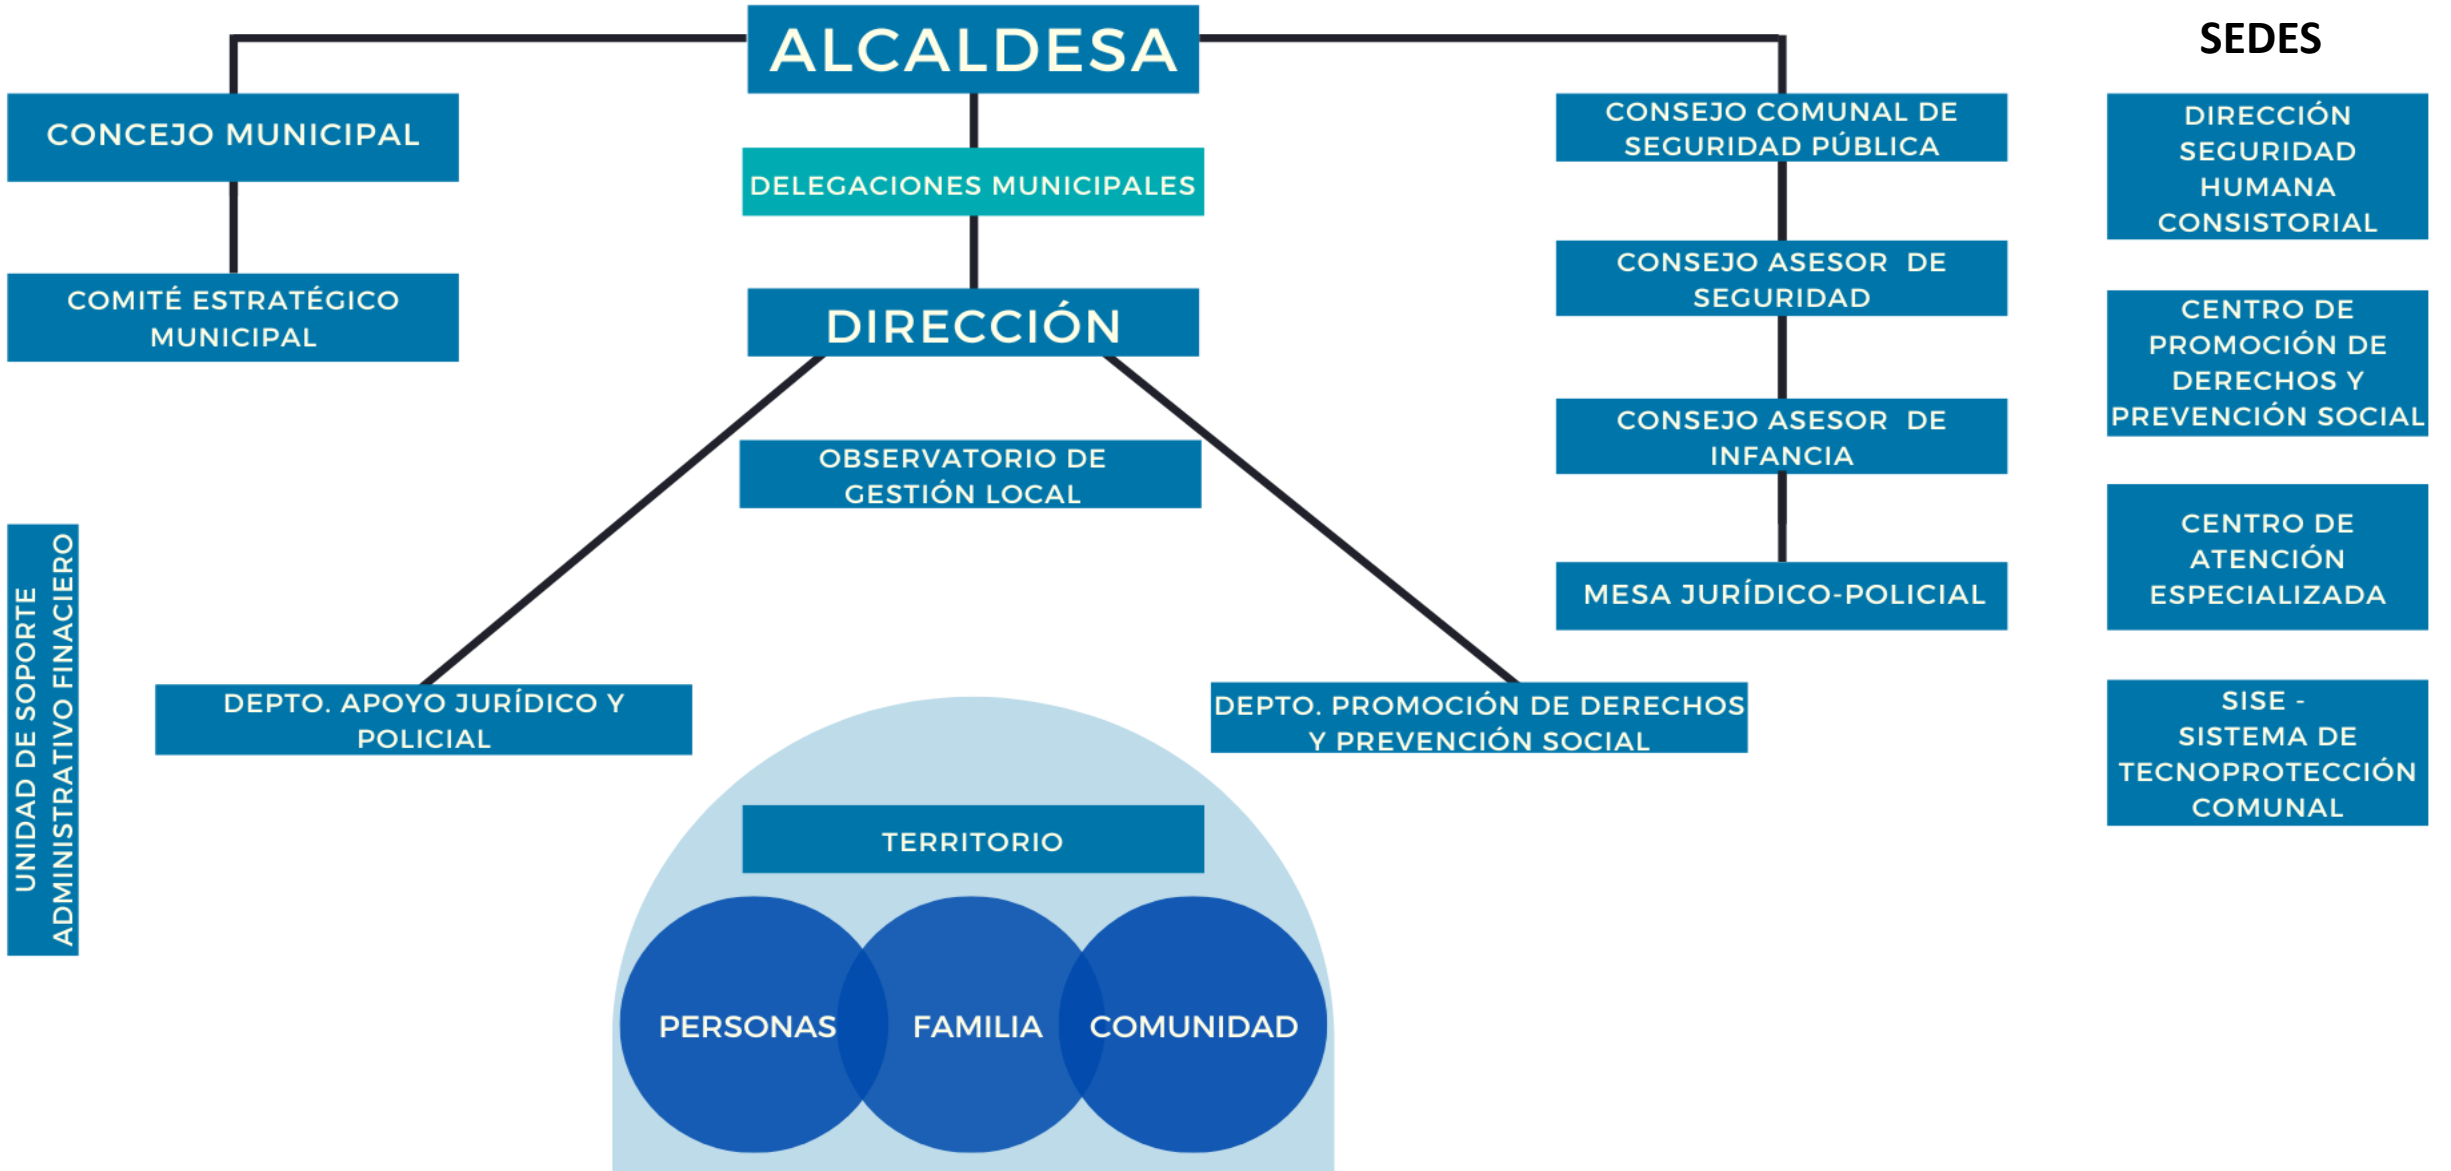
ALCALDESA

SEDES

CONCEJO MUNICIPAL

DELEGACIONES MUNICIPALES

CONSEJO COMUNAL DE SEGURIDAD PÚBLICA

DIRECCIÓN SEGURIDAD HUMANA CONSISTORIAL

COMITÉ ESTRATÉGICO MUNICIPAL

DIRECCIÓN

CONSEJO ASESOR DE SEGURIDAD

CENTRO DE PROMOCIÓN DE DERECHOS Y PREVENCIÓN SOCIAL

OBSERVATORIO DE GESTIÓN LOCAL

CONSEJO ASESOR DE INFANCIA

CENTRO DE ATENCIÓN ESPECIALIZADA

MESA JURÍDICO-POLICIAL

UNIDAD DE SOPORTE ADMINISTRATIVO FINACIERO

DEPTO. APOYO JURÍDICO Y POLICIAL

DEPTO. PROMOCIÓN DE DERECHOS Y PREVENCIÓN SOCIAL

SISE - SISTEMA DE TECNOPROTECCIÓN COMUNAL

TERRITORIO

PERSONAS

FAMILIA

COMUNIDAD